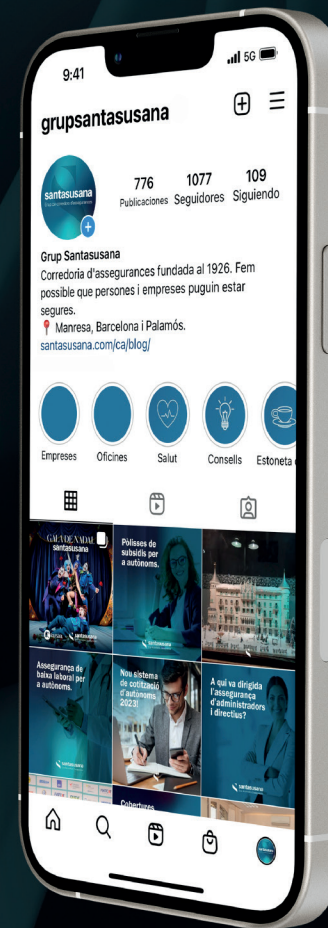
9:41

5G

grupsantasusana

santasusana

776 Publicaciones

1077 Seguidores

109 Siguiendo

Grup Santasusana

Corredoria d'assegurances fundada al 1926. Fem possible que persones i empreses puguin estar segures.

📍 Manresa, Barcelona i Palamós.

santasusana.com/ca/blog/

Empreses

Oficines

Salut

Consells

Estoneta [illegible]

GALA DE NADAL santasusana

Pòlisses de subsidis per a autònoms.

santasusana

Assegurança de baixa laboral per a autònoms.

Nou sistema de cotització d'autònoms 2023

A qui va dirigida l'assegurança d'administradors i directius?

santasusana

Cobertures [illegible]